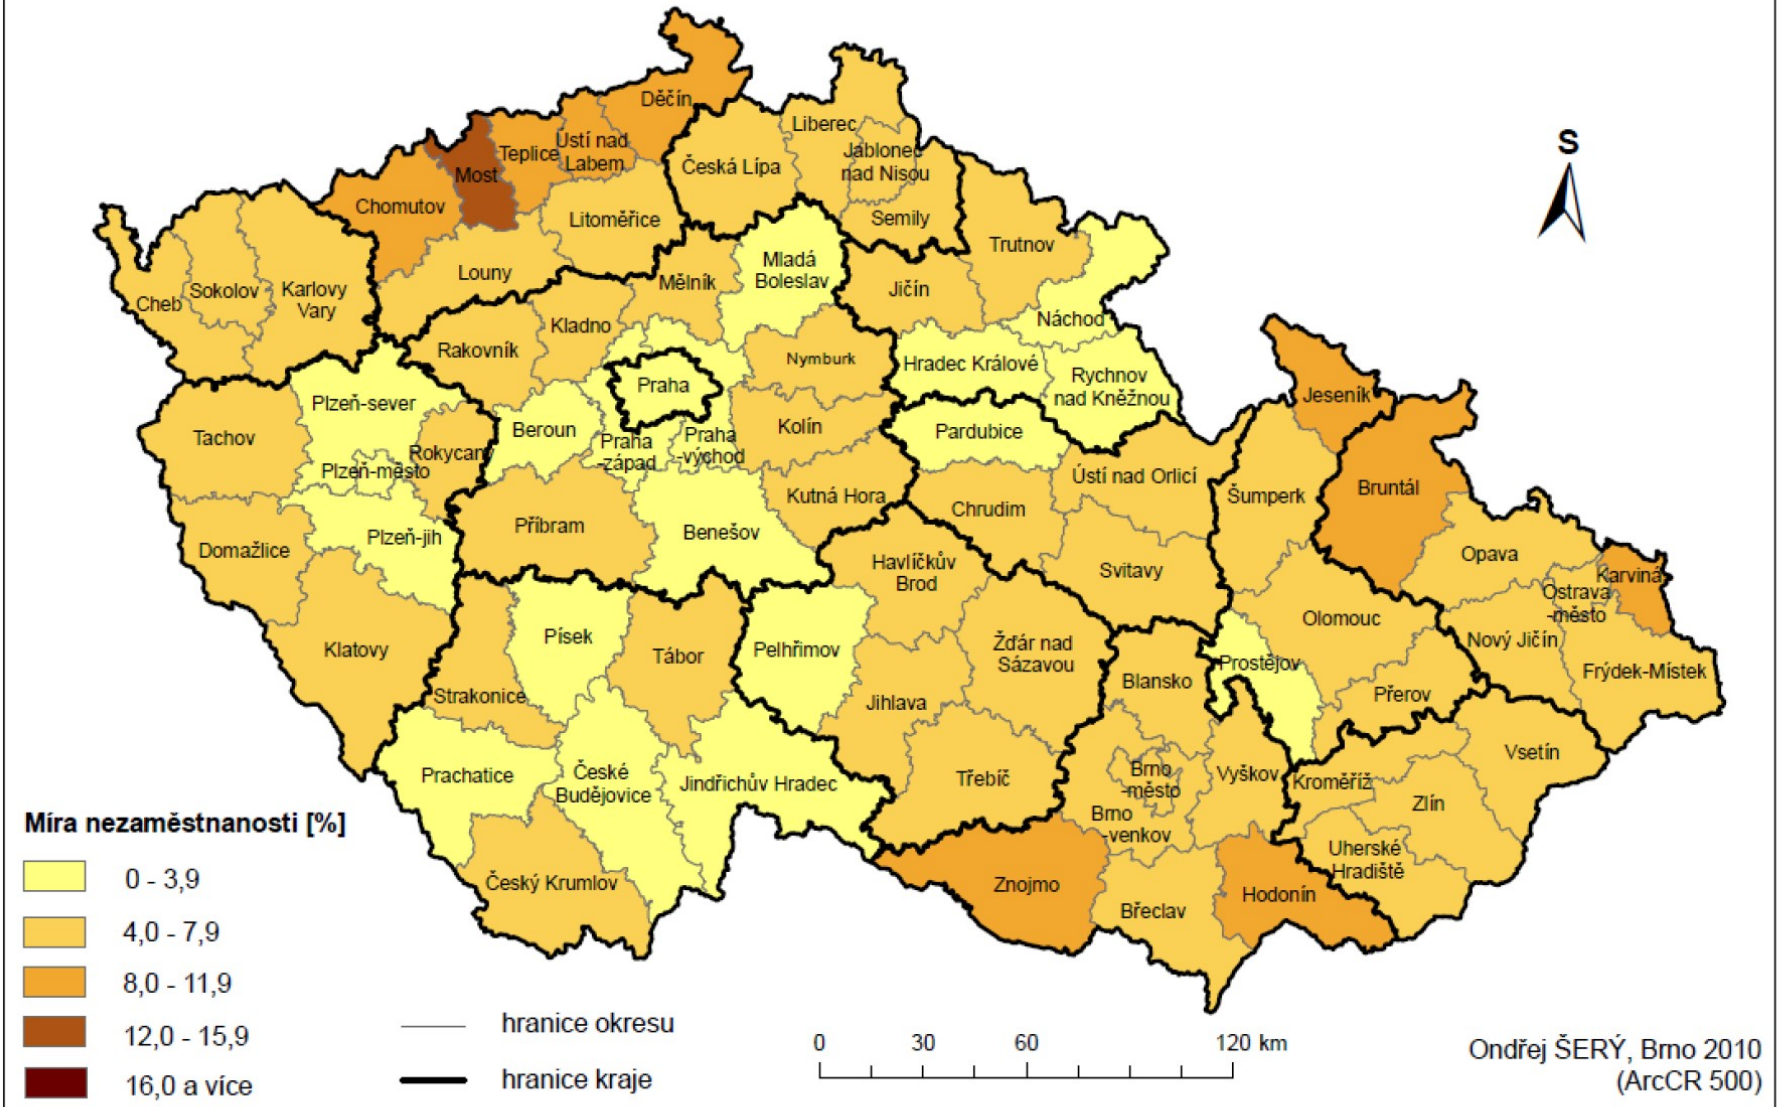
S

Děčín
Liberec
Teplice
Ústí nad Labem
Most
Česká Lípa
Jablonec nad Nisou
Chomutov
Litoměřice
Semily
Trutnov
Mladá Boleslav
Louny
Mělník
Jičín
Cheb
Sokolov
Karlovy Vary
Kladno
Náchod
Rakovník
Nymburk
Hradec Králové
Praha
Rychnov nad Kněžnou
Jeseník
Plzeň-sever
Tachov
Beroun
Praha -západ
Praha -východ
Kolín
Pardubice
Rokycany
Plzeň-město
Ústí nad Orlicí
Bruntál
Kutná Hora
Šumperk
Chrudim
Příbram
Plzeň-jih
Benešov
Domažlice
Havlíčkův Brod
Opava
Svitavy
Karviná
Ostrava -město
Písek
Olomouc
Tábor
Pelhřimov
Žďár nad Sázavou
Nový Jičín
Klatovy
Prostějov
Frýdek-Místek
Blansko
Strakonice
Jihlava
Přerov
Vsetín
Prachatice
České Budějovice
Jindřichův Hradec
Brno -město
Vyškov
Třebíč
Kroměříž
Zlín
Brno -venkov
Uherské Hradiště
Český Krumlov
Znojmo
Hodonín
Břeclav

Míra nezaměstnanosti [%]
0 - 3,9
4,0 - 7,9
8,0 - 11,9
12,0 - 15,9
16,0 a více

hranice okresu
hranice kraje

0 30 60 120 km

Ondřej ŠERÝ, Brno 2010
(ArcCR 500)